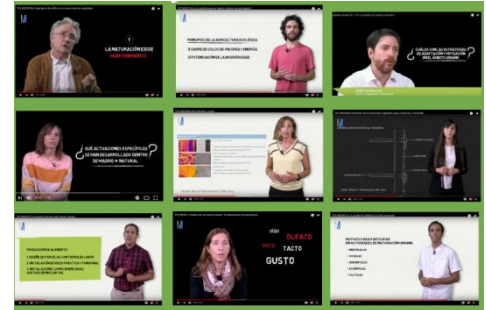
1
LA NATURACIÓN EXIGE MANTENIMIENTO

PRINCIPIOS DE LA AGRICULTURA ECOLÓGICA
CIERRE DE CICLOS DE MATERIA Y ENERGÍA
ESTRATEGIAS DE LA BIODIVERSIDAD

¿CUÁLES SON LAS ESTRATEGIAS DE ADAPTACIÓN Y MITIGACIÓN EN EL ÁMBITO URBANO?

¿QUÉ ACTUACIONES ESPECÍFICAS SE HAN DESARROLLADO DENTRO DE MADRID + NATURAL?

PRODUCCIÓN DE ALIMENTOS
1. DISEÑO DE PARCELAS CONTENEDORAS
2. INSTALACIONES PARA PRÁCTICAS Y FORMACIÓN
3. INSTALACIONES COMPLEMENTARIAS

OLFATO
TACTO
GUSTO

METODOLOGÍAS
ACTIVIDADES
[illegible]